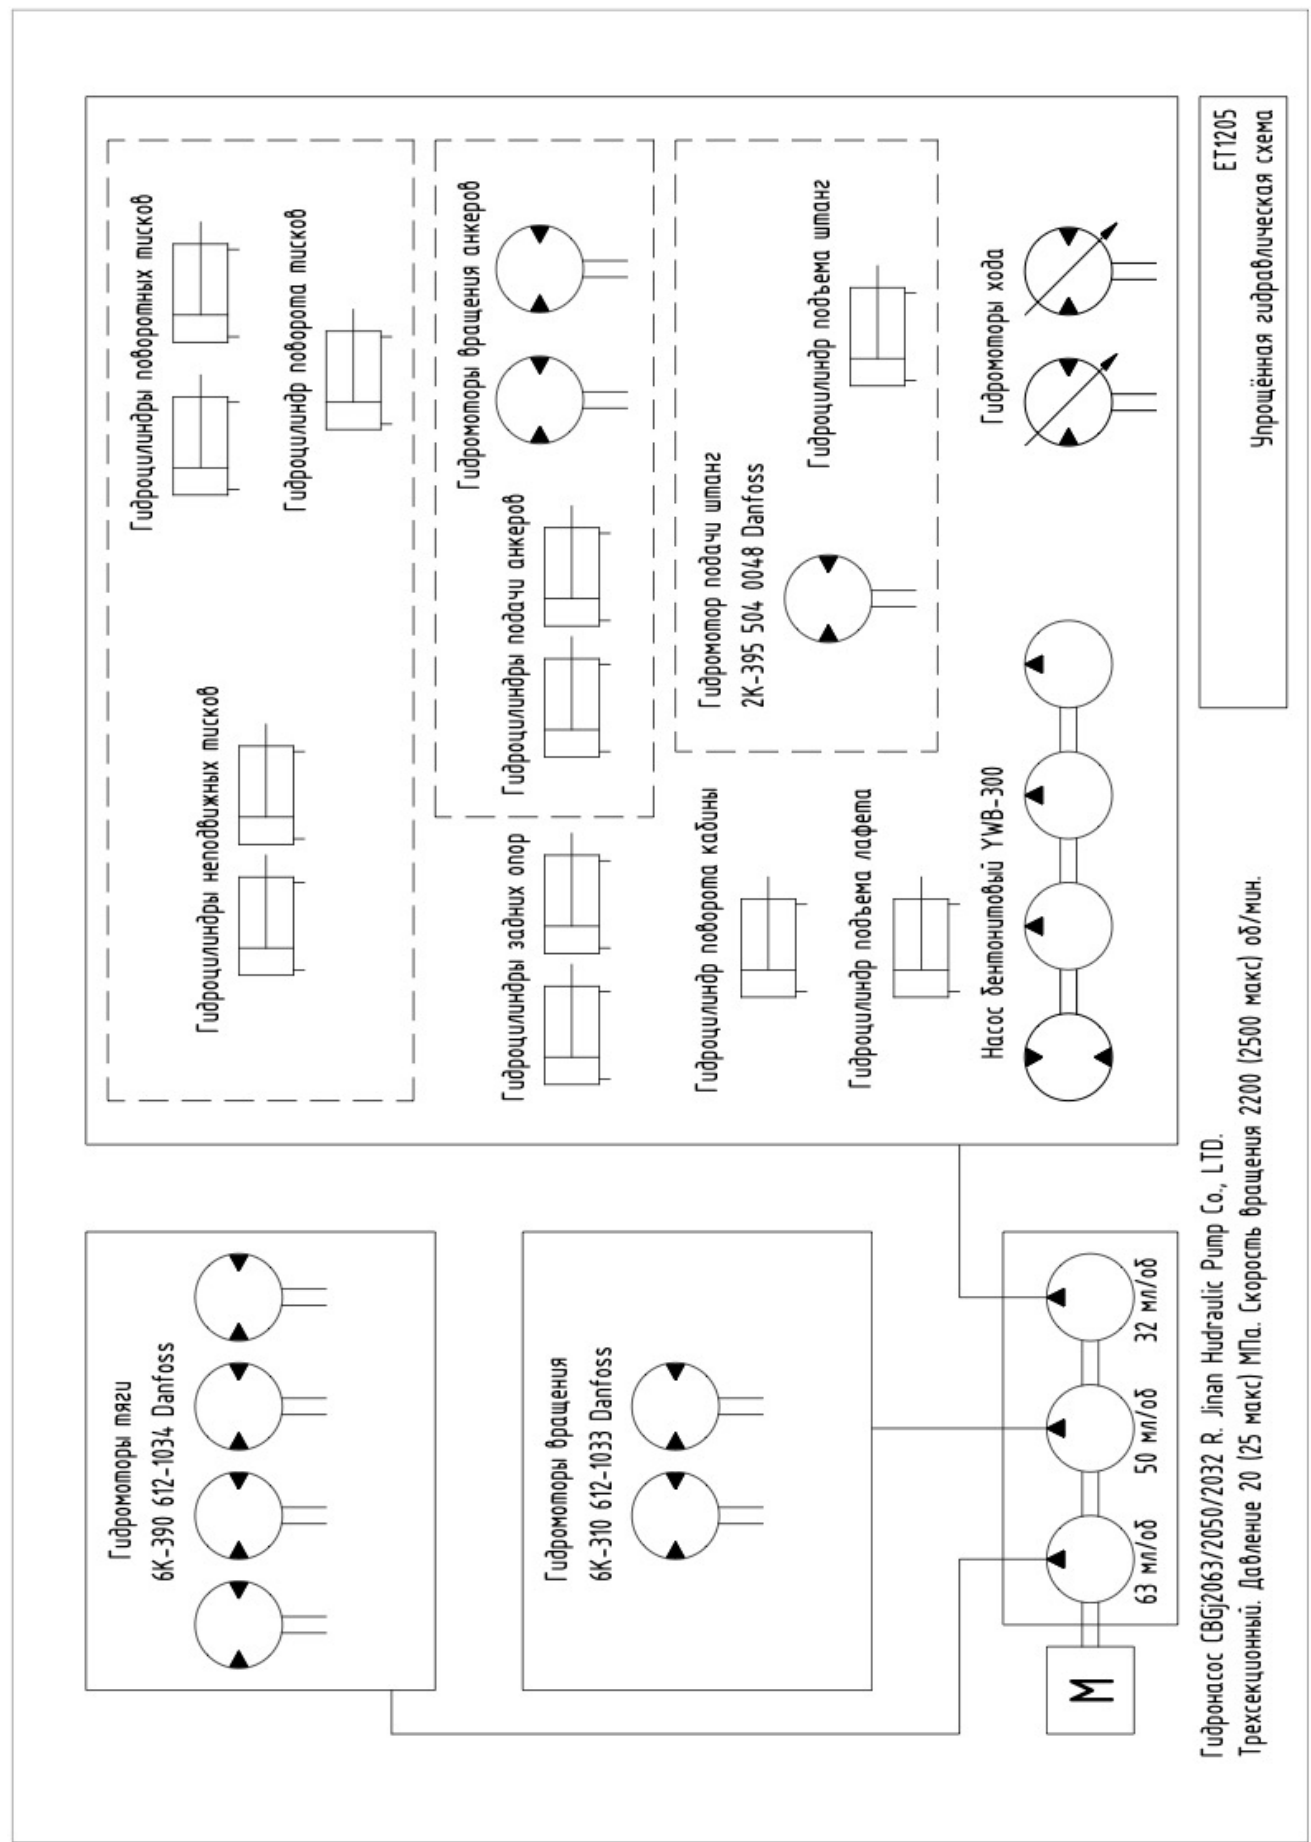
ET1205
Упрощённая гидравлическая схема

Гидроцилиндры поворотных тисков

Гидроцилиндр поворота тисков

Гидромоторы вращения анкеров

Гидроцилиндр подъема штанг

Гидромоторы хода

Гидроцилиндры подачи анкеров

Гидромотор подачи штанг
2K-395 504 0048 Danfoss

Гидроцилиндры неподвижных тисков

Гидроцилиндры задних опор

Гидроцилиндр поворота кабины

Гидроцилиндр подъема лафета

Насос бентонитовый YWB-300

Гидромоторы тяги
6K-390 612-1034 Danfoss

Гидромоторы вращения
6K-310 612-1033 Danfoss

M

63 мл/об

50 мл/об

32 мл/об

Гидронасос CBGj2063/2050/2032 R. Jinan Hudraulic Pump Co., LTD.
Трехсекционный. Давление 20 (25 макс) МПа. Скорость вращения 2200 (2500 макс) об/мин.